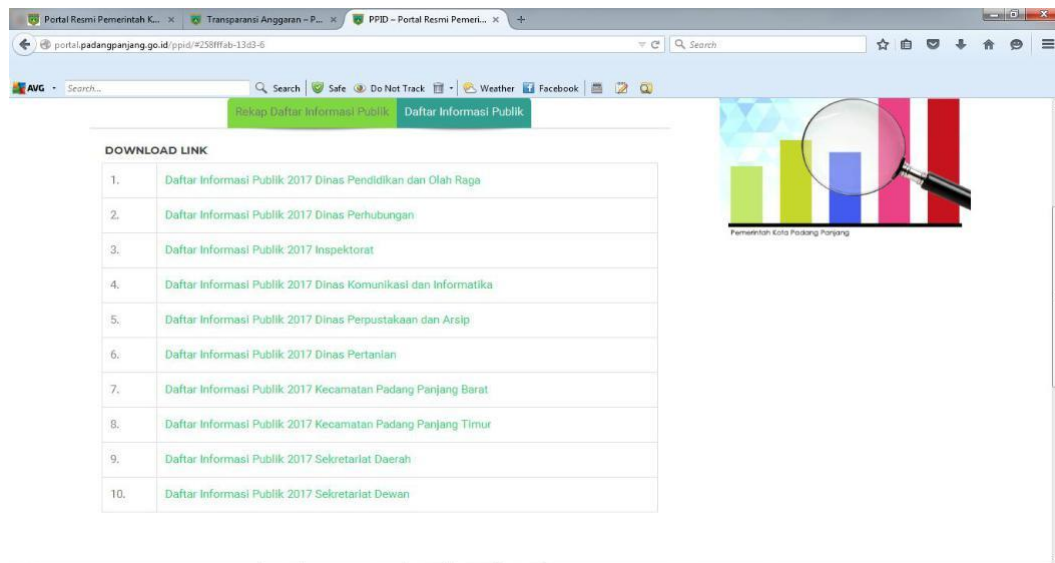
Portal Resmi Pemerintah K... × Transparansi Anggaran – P... × PPID – Portal Resmi Pemeri... × +

portal.padangpanjang.go.id/ppid/#258fffab-13d3-6

Search

AVG · Search... Search Safe Do Not Track Weather Facebook

Rekap Daftar Informasi Publik Daftar Informasi Publik

Pemerintah Kota Padang Panjang

DOWNLOAD LINK

| | |
|---|---|
| 1. | Daftar Informasi Publik 2017 Dinas Pendidikan dan Olah Raga |
| 2. | Daftar Informasi Publik 2017 Dinas Perhubungan |
| 3. | Daftar Informasi Publik 2017 Inspektorat |
| 4. | Daftar Informasi Publik 2017 Dinas Komunikasi dan Informatika |
| 5. | Daftar Informasi Publik 2017 Dinas Perpustakaan dan Arsip |
| 6. | Daftar Informasi Publik 2017 Dinas Pertanian |
| 7. | Daftar Informasi Publik 2017 Kecamatan Padang Panjang Barat |
| 8. | Daftar Informasi Publik 2017 Kecamatan Padang Panjang Timur |
| 9. | Daftar Informasi Publik 2017 Sekretariat Daerah |
| 10. | Daftar Informasi Publik 2017 Sekretariat Dewan |